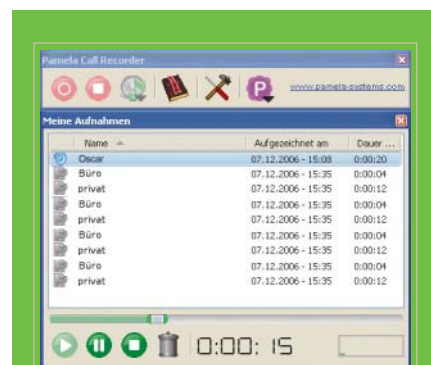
Pamela Call Recorder

www.pamela-systems.com

Meine Aufnahmen

| Name | Aufgezeichnet am | Dauer ... |
|---|---|---|
| Oscar | 07.12.2006 - 15:08 | 0:00:20 |
| Büro | 07.12.2006 - 15:35 | 0:00:04 |
| privat | 07.12.2006 - 15:35 | 0:00:12 |
| Büro | 07.12.2006 - 15:35 | 0:00:04 |
| privat | 07.12.2006 - 15:35 | 0:00:12 |
| Büro | 07.12.2006 - 15:35 | 0:00:04 |
| privat | 07.12.2006 - 15:35 | 0:00:12 |
| Büro | 07.12.2006 - 15:35 | 0:00:04 |
| privat | 07.12.2006 - 15:35 | 0:00:12 |

0:00: 15